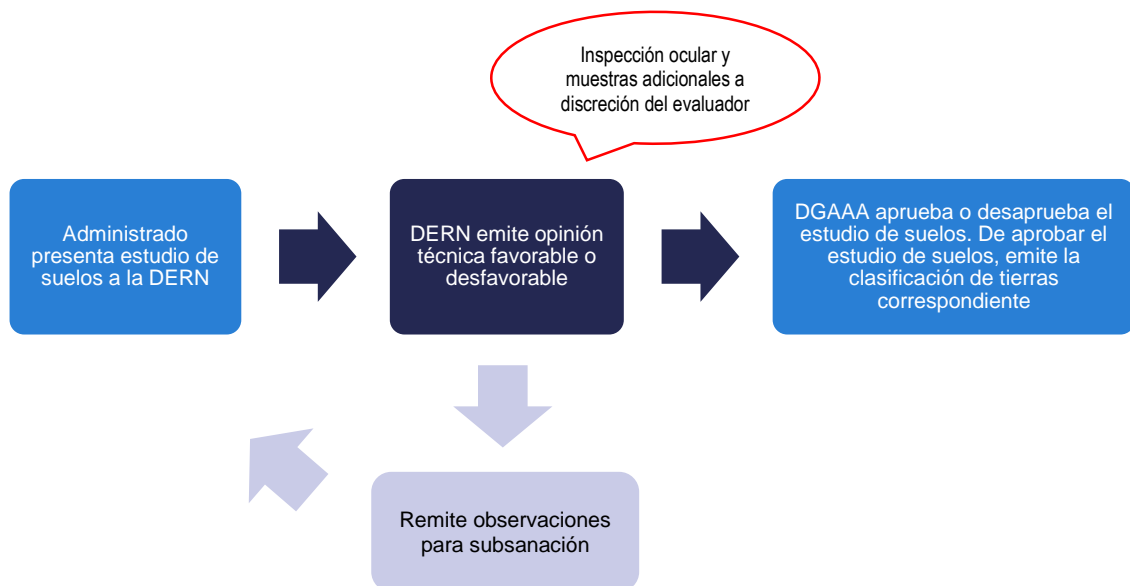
Inspección ocular y muestras adicionales a discreción del evaluador

Administrado presenta estudio de suelos a la DERN

DERN emite opinión técnica favorable o desfavorable

DGAAA aprueba o desaprueba el estudio de suelos. De aprobar el estudio de suelos, emite la clasificación de tierras correspondiente

Remite observaciones para subsanación